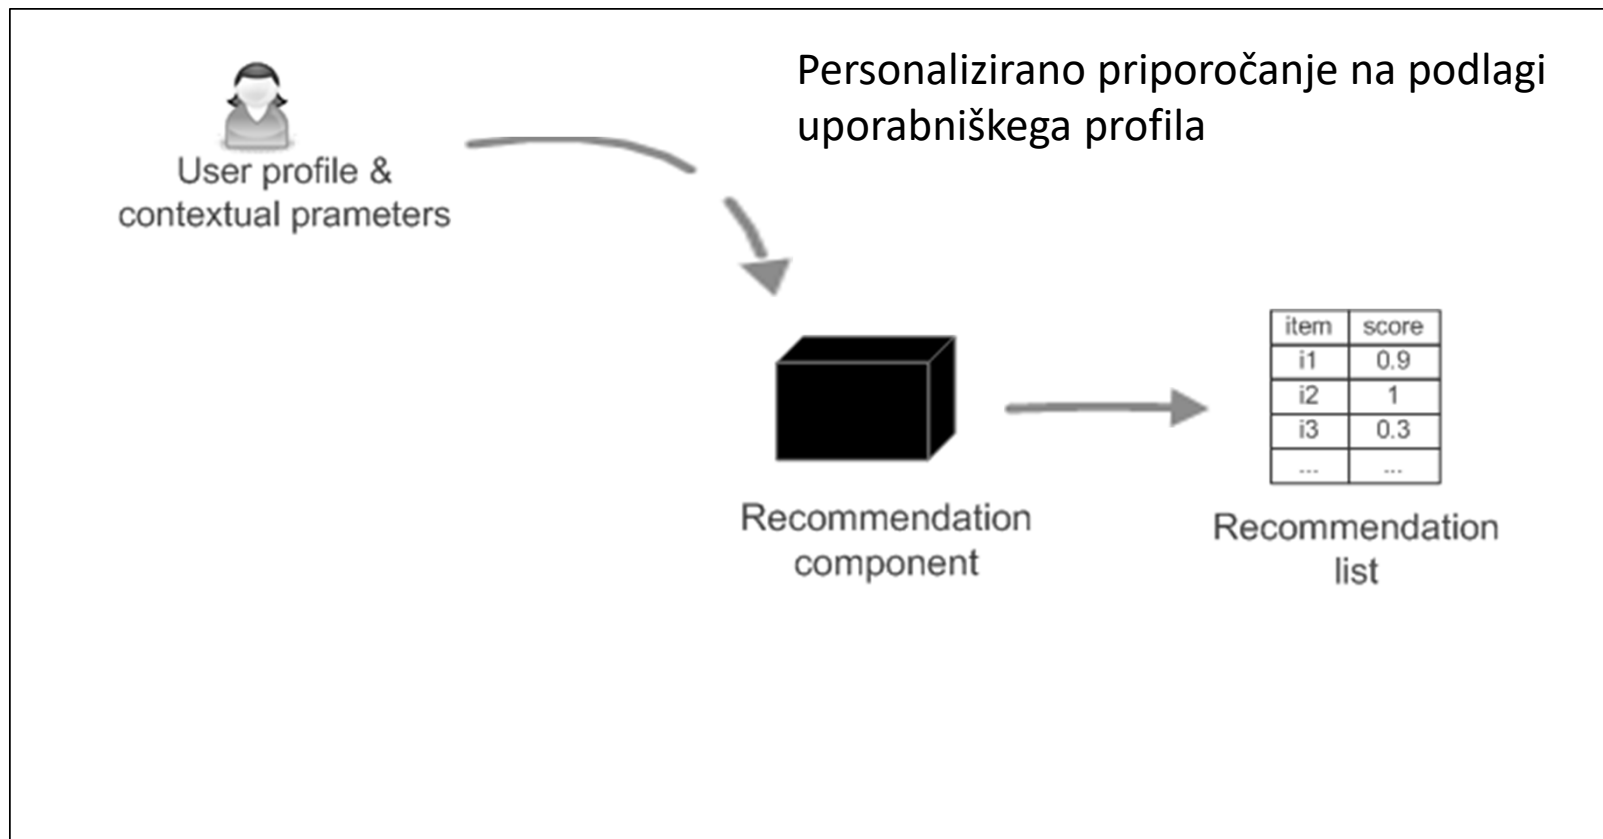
Personalizirano priporočanje na podlagi uporabniškega profila

User profile & contextual prameters

Recommendation component

| item | score |
|---|---|
| i1 | 0.9 |
| i2 | 1 |
| i3 | 0.3 |
| ... | ... |

Recommendation list